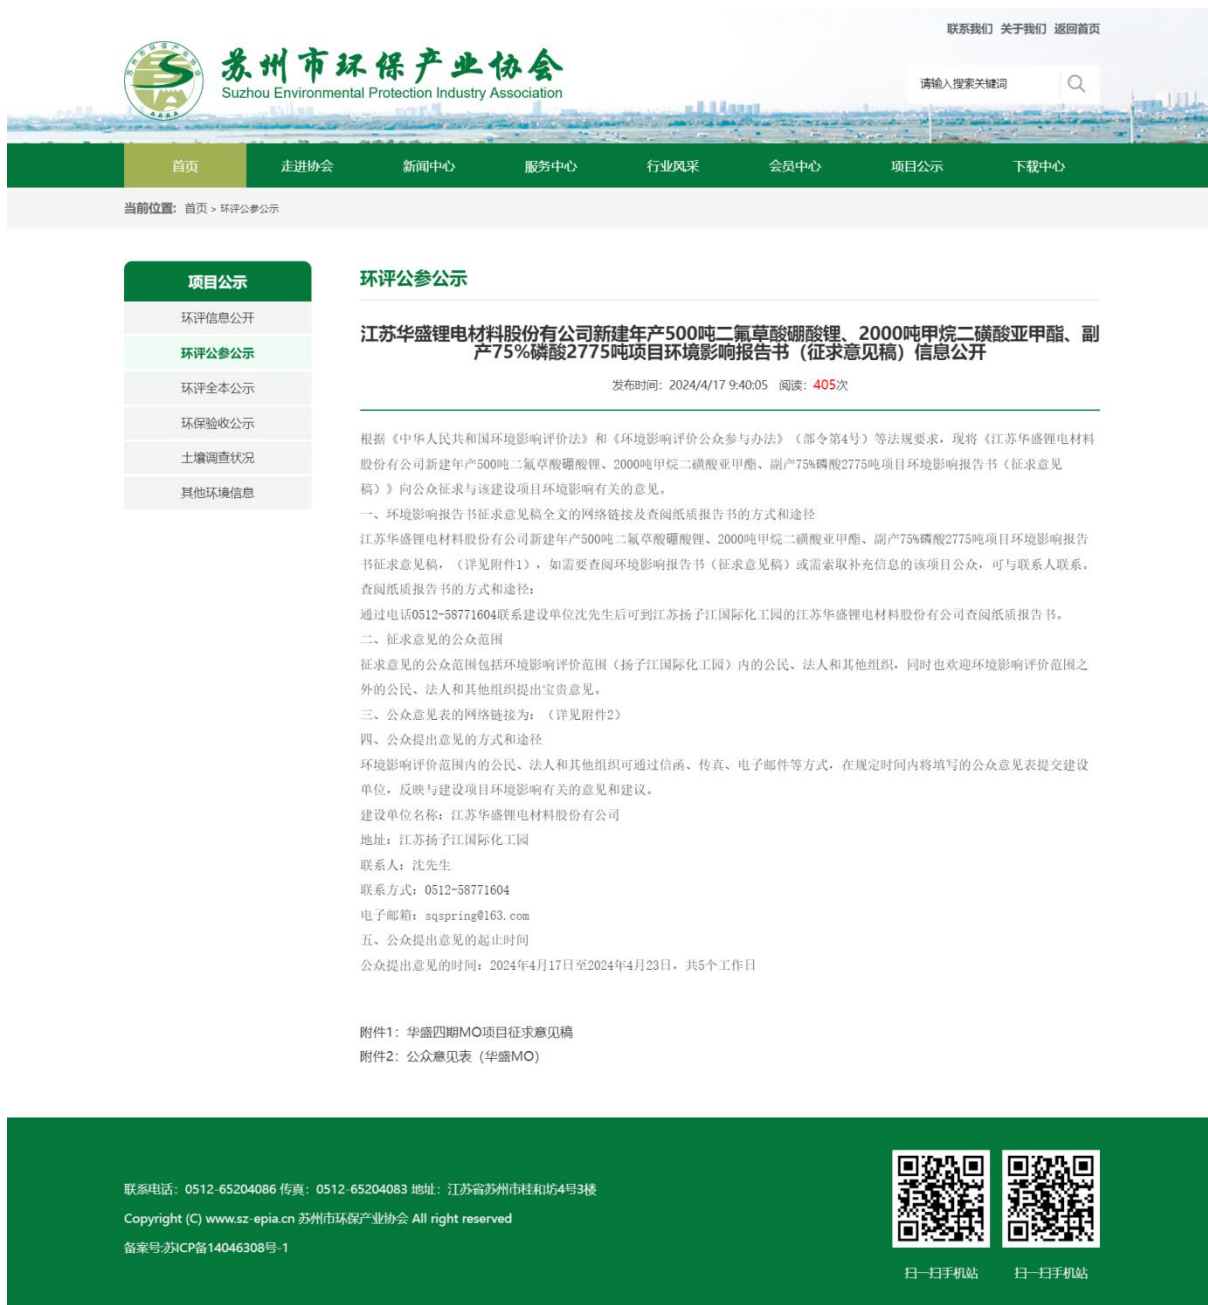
联系我们 关于我们 返回首页

苏州市环保产业协会
Suzhou Environmental Protection Industry Association

请输入搜索关键词

首页 走进协会 新闻中心 服务中心 行业风采 会员中心 项目公示 下载中心

当前位置：首页 > 环评公参公示

项目公示
环评信息公开
环评公参公示
环评全本公示
环保验收公示
土壤调查状况
其他环境信息

环评公参公示

江苏华盛锂电材料股份有限公司新建年产500吨二氟草酸硼酸锂、2000吨甲烷二磺酸亚甲酯、副产75%磷酸2775吨项目环境影响报告书（征求意见稿）信息公开

发布时间：2024/4/17 9:40:05 阅读：405次

根据《中华人民共和国环境影响评价法》和《环境影响评价公众参与办法》（部令第4号）等法规要求，现将《江苏华盛锂电材料股份有限公司新建年产500吨二氟草酸硼酸锂、2000吨甲烷二磺酸亚甲酯、副产75%磷酸2775吨项目环境影响报告书（征求意见稿）》向公众征求与该建设项目环境影响有关的意见。

一、环境影响报告书征求意见稿全文的网络链接及查阅纸质报告书的方式和途径

江苏华盛锂电材料股份有限公司新建年产500吨二氟草酸硼酸锂、2000吨甲烷二磺酸亚甲酯、副产75%磷酸2775吨项目环境影响报告书征求意见稿，（详见附件1），如需要查阅环境影响报告书（征求意见稿）或需索取补充信息的该项目公众，可与联系人联系。

查阅纸质报告书的方式和途径：

通过电话0512-58771604联系建设单位沈先生后可到江苏扬子江国际化工园的江苏华盛锂电材料股份有限公司查阅纸质报告书。

二、征求意见的公众范围

征求意见的公众范围包括环境影响评价范围（扬子江国际化工园）内的公民、法人和其他组织，同时也欢迎环境影响评价范围之外的公民、法人和其他组织提出宝贵意见。

三、公众意见表的网络链接为：（详见附件2）

四、公众提出意见的方式和途径

环境影响评价范围内的公民、法人和其他组织可通过信函、传真、电子邮件等方式，在规定时间内将填写的公众意见表提交建设单位，反映与建设项目环境影响有关的意见和建议。

建设单位名称：江苏华盛锂电材料股份有限公司

地址：江苏扬子江国际化工园

联系人：沈先生

联系方式：0512-58771604

电子邮箱：sqspring@163.com

五、公众提出意见的起止时间

公众提出意见的时间：2024年4月17日至2024年4月23日，共5个工作日

附件1：华盛四期MO项目征求意见稿
附件2：公众意见表（华盛MO）

联系电话：0512-65204086 传真：0512-65204083 地址：江苏省苏州市桂和坊4号3楼
Copyright (C) www.sz-epia.cn 苏州市环保产业协会 All right reserved
备案号:苏ICP备14046308号-1

扫一扫手机站 扫一扫手机站